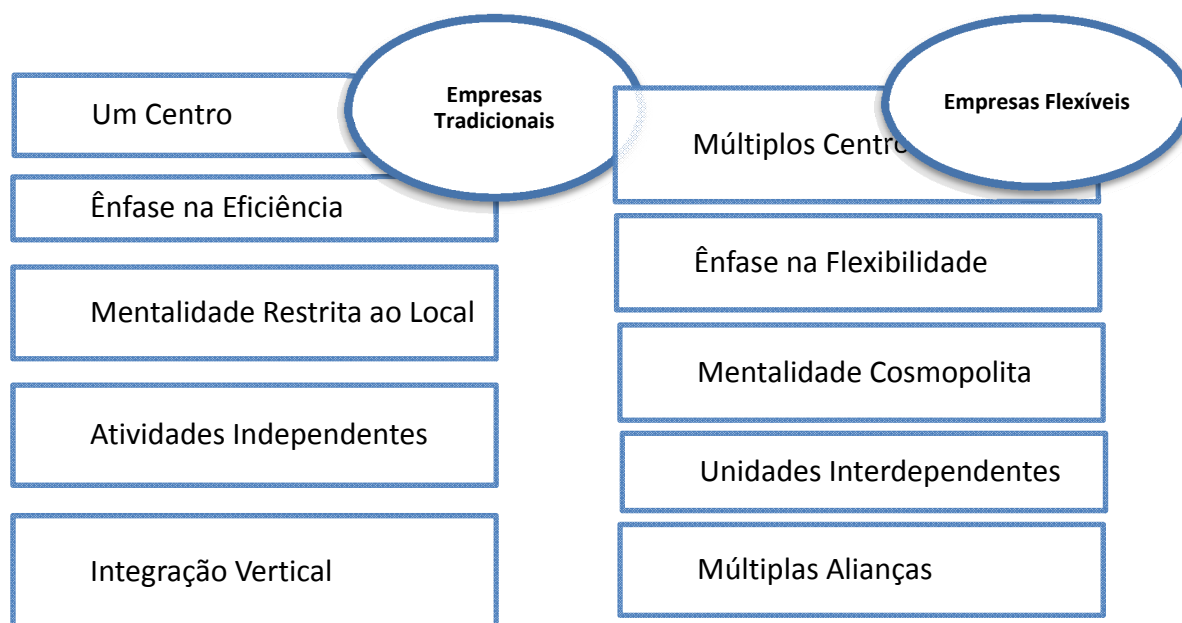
Empresas Tradicionais

Um Centro

Ênfase na Eficiência

Mentalidade Restrita ao Local

Atividades Independentes

Integração Vertical

Empresas Flexíveis

Múltiplos Centro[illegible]

Ênfase na Flexibilidade

Mentalidade Cosmopolita

Unidades Interdependentes

Múltiplas Alianças